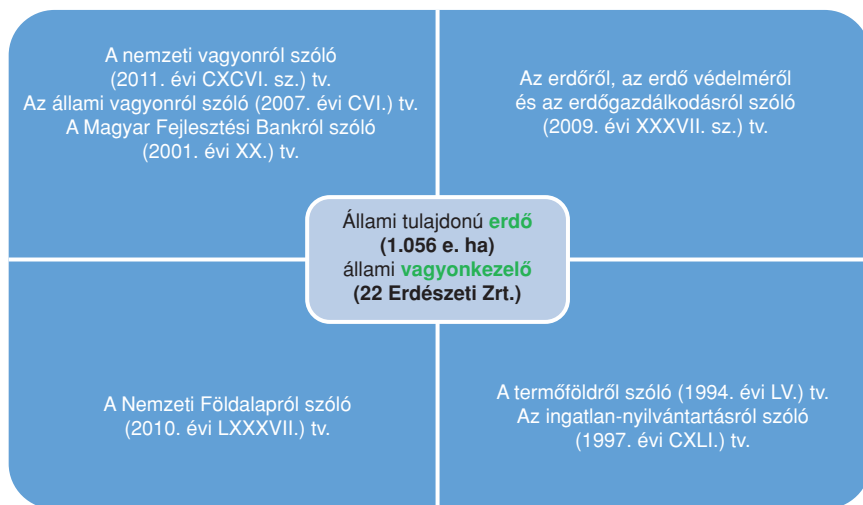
A nemzeti vagyonról szóló (2011. évi CXCVI. sz.) tv.
Az állami vagyonról szóló (2007. évi CVI.) tv.
A Magyar Fejlesztési Bankról szóló (2001. évi XX.) tv.

Az erdőről, az erdő védelméről és az erdőgazdálkodásról szóló (2009. évi XXXVII. sz.) tv.

Állami tulajdonú erdő
(1.056 e. ha)
állami vagyonkezelő
(22 Erdészeti Zrt.)

A Nemzeti Földalapról szóló (2010. évi LXXXVII.) tv.

A termőföldről szóló (1994. évi LV.) tv.
Az ingatlan-nyilvántartásról szóló (1997. évi CXLI.) tv.